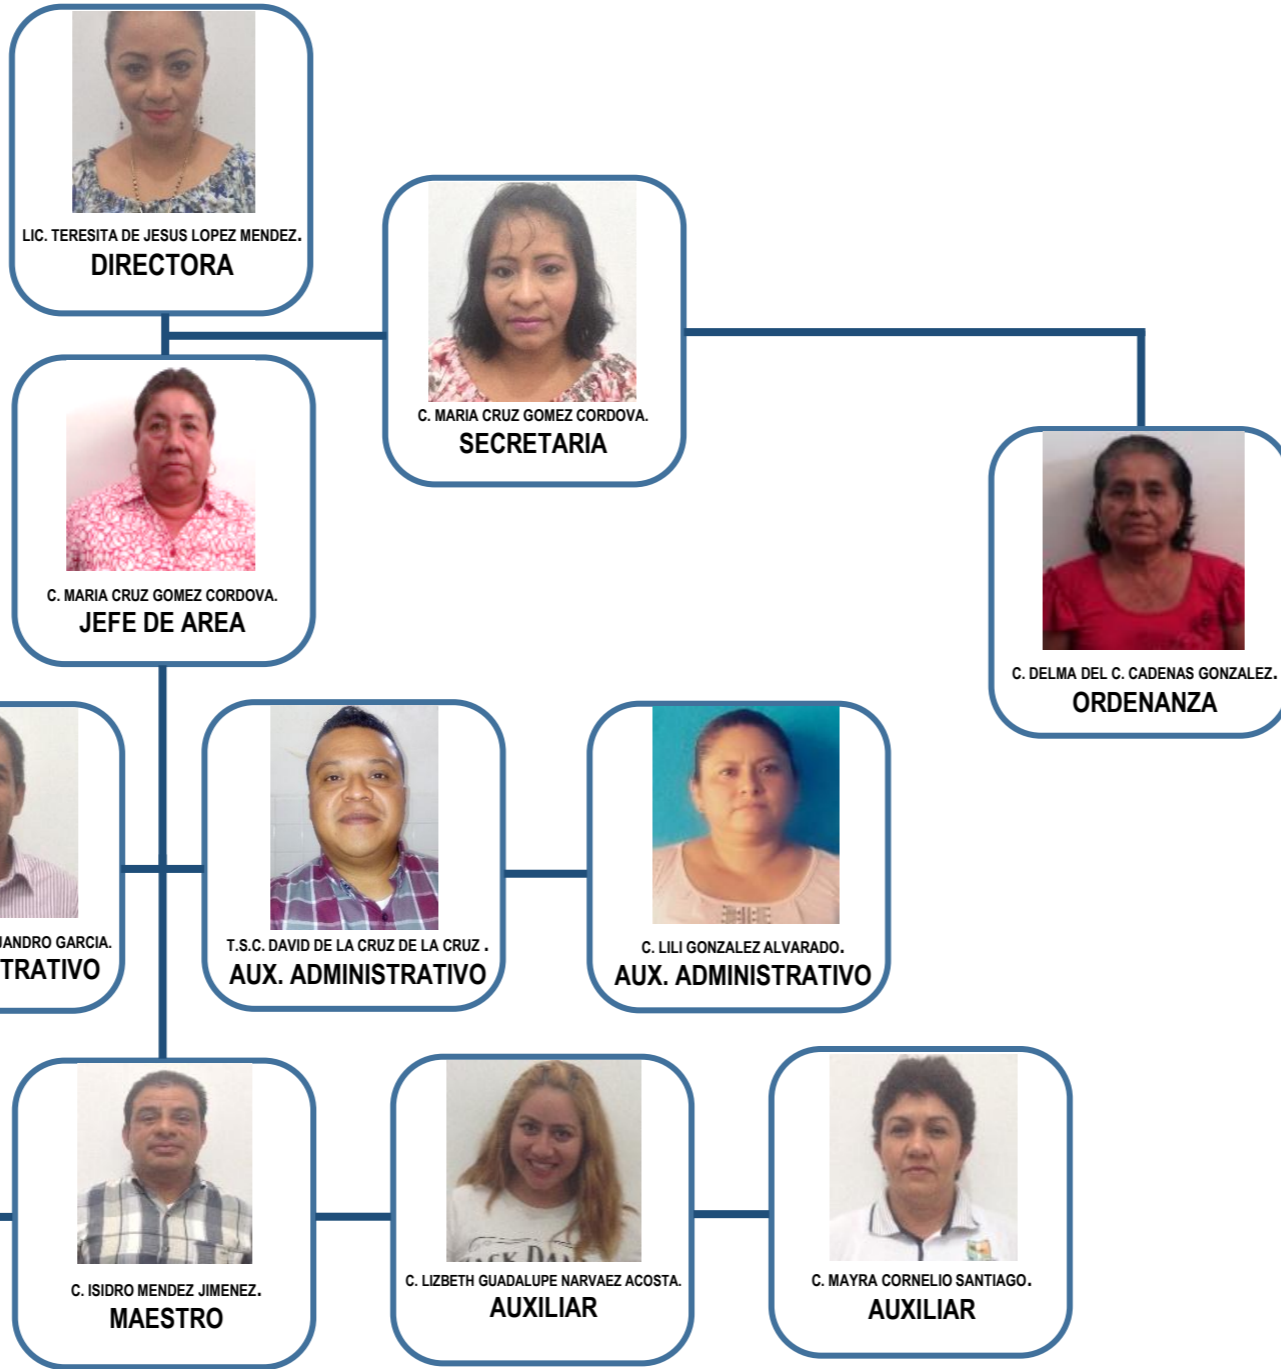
LIC. TERESITA DE JESUS LOPEZ MENDEZ.
DIRECTORA

C. MARIA CRUZ GOMEZ CORDOVA.
SECRETARIA

C. MARIA CRUZ GOMEZ CORDOVA.
JEFE DE AREA

C. DELMA DEL C. CADENAS GONZALEZ.
ORDENANZA

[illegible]JANDRO GARCIA.
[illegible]TRATIVO

T.S.C. DAVID DE LA CRUZ DE LA CRUZ .
AUX. ADMINISTRATIVO

C. LILI GONZALEZ ALVARADO.
AUX. ADMINISTRATIVO

C. ISIDRO MENDEZ JIMENEZ.
MAESTRO

C. LIZBETH GUADALUPE NARVAEZ ACOSTA.
AUXILIAR

C. MAYRA CORNELIO SANTIAGO.
AUXILIAR